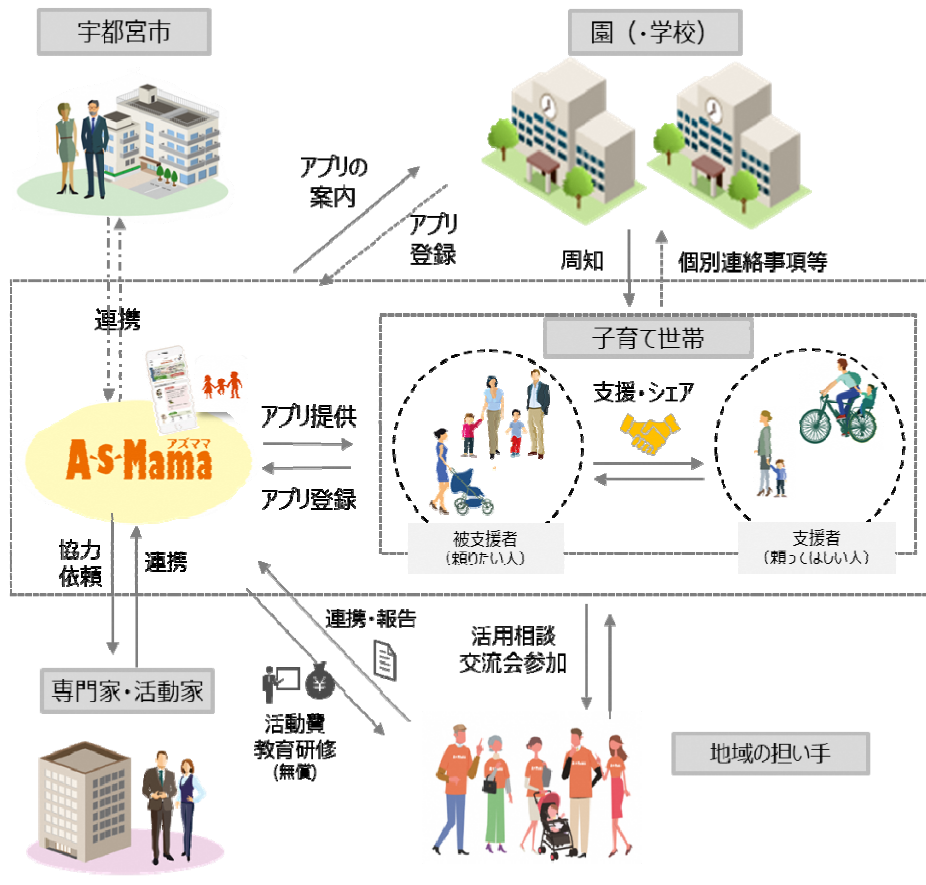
宇都宮市

園（・学校）

アプリの案内

アプリ登録

周知

個別連絡事項等

連携

子育て世帯

A-s-Mama
アズママ

アプリ提供

アプリ登録

支援・シェア

被支援者
（頼りたい人）

支援者
（頼ってほしい人）

協力依頼

連携

連携・報告

活用相談
交流会参加

専門家・活動家

活動費
教育研修
（無償）

地域の担い手